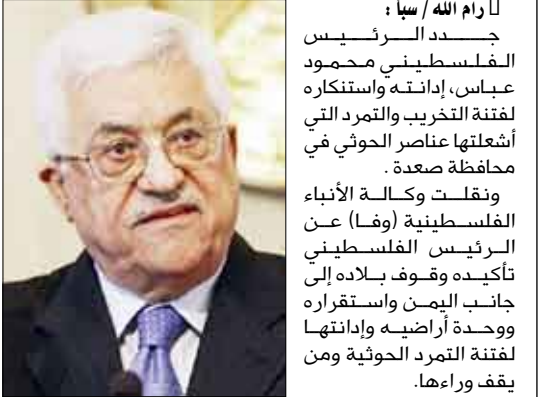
□ رام الله / سبأ :
جدد الرئيس الفلسطيني محمود عباس، إدانته واستنكاره لفتنة التخريب والتمرد التي أشعلتها عناصر الحوثي في محافظة صعدة .

ونقلت وكالة الأنباء الفلسطينية (وفا) عن الرئيس الفلسطيني تأكيده وقوف بلاده إلى جانب اليمن واستقراره ووحدة أراضيه وإدانتها لفتنة التمرد الحوثية ومن يقف وراءها.